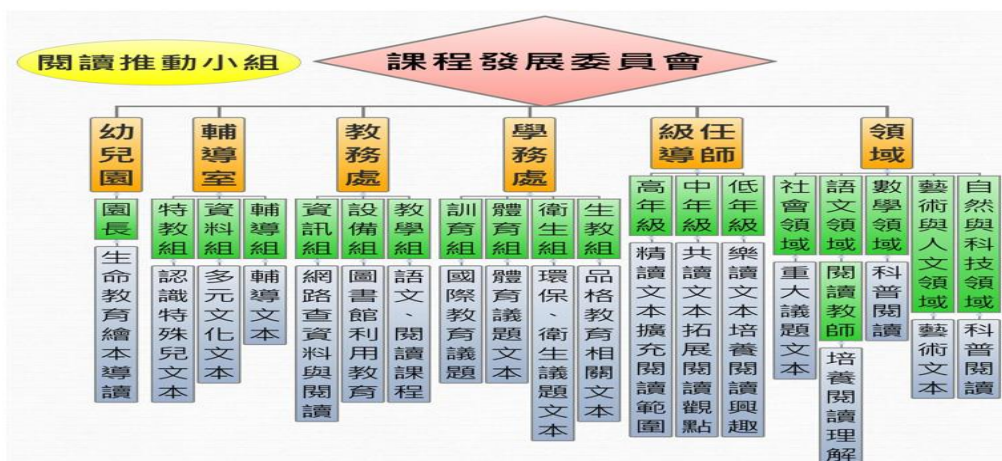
閱讀推動小組

課程發展委員會

幼兒園
園長
生命教育繪本導讀

輔導室
特教組
認識特殊兒文本
資料組
多元文化文本
輔導組
輔導文本

教務處
資訊組
網路查資料與閱讀
設備組
圖書館利用教育
教學組
語文、閱讀課程

學務處
訓育組
國際教育議題
體育組
體育議題文本
衛生組
環保、衛生議題文本
生教組
品格教育相關文本

級任導師
高年級
精讀文本擴充閱讀範圍
中年級
共讀文本拓展閱讀觀點
低年級
樂讀文本培養閱讀興趣

領域
社會領域
重大議題文本
語文領域
閱讀教師
培養閱讀理解
數學領域
科普閱讀
藝術與人文領域
藝術文本
自然與科技領域
科普閱讀